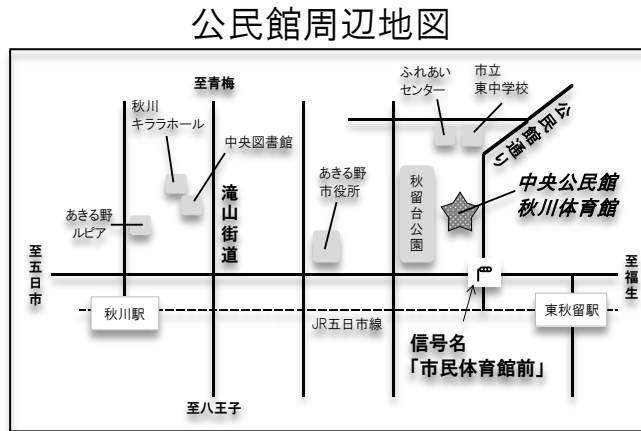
公民館周辺地図

至青梅

秋川
キララホール

中央図書館

あきる野
ルピア

滝山街道

あきる野
市役所

秋留台公園

ふれあい
センター

市立
東中学校

公民館通り

中央公民館
秋川体育館

至五日市

至福生

秋川駅

JR五日市線

東秋留駅

信号名
「市民体育館前」

至八王子